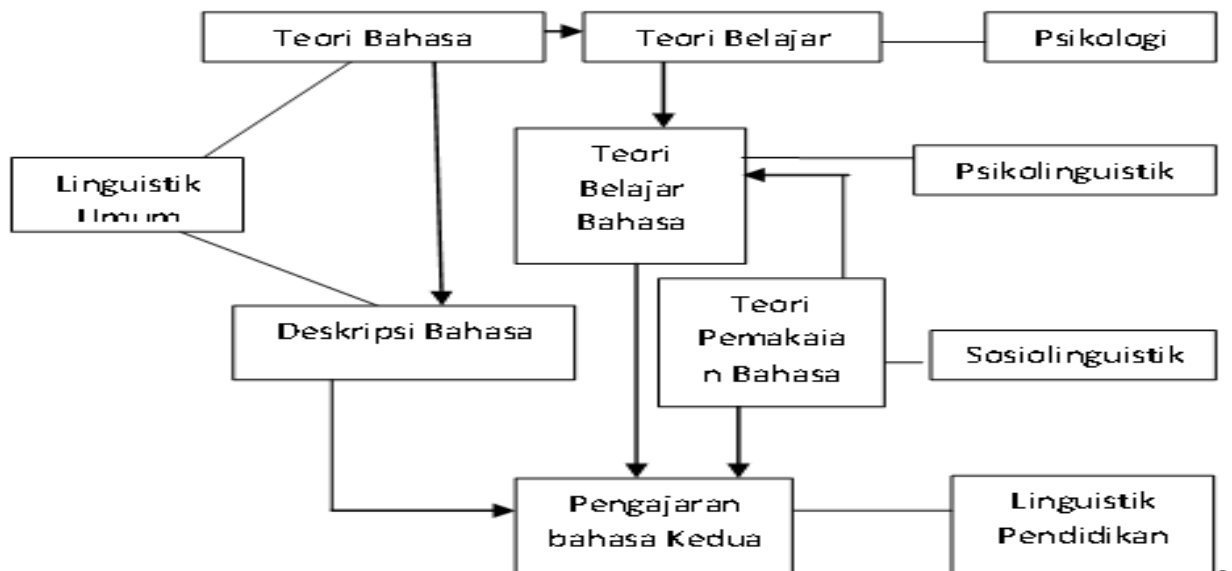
Teori Bahasa

Teori Belajar

Psikologi

Linguistik Umum

Teori Belajar Bahasa

Psikolinguistik

Deskripsi Bahasa

Teori Pemakaian Bahasa

Sosiolinguistik

Pengajaran bahasa Kedua

Linguistik Pendidikan